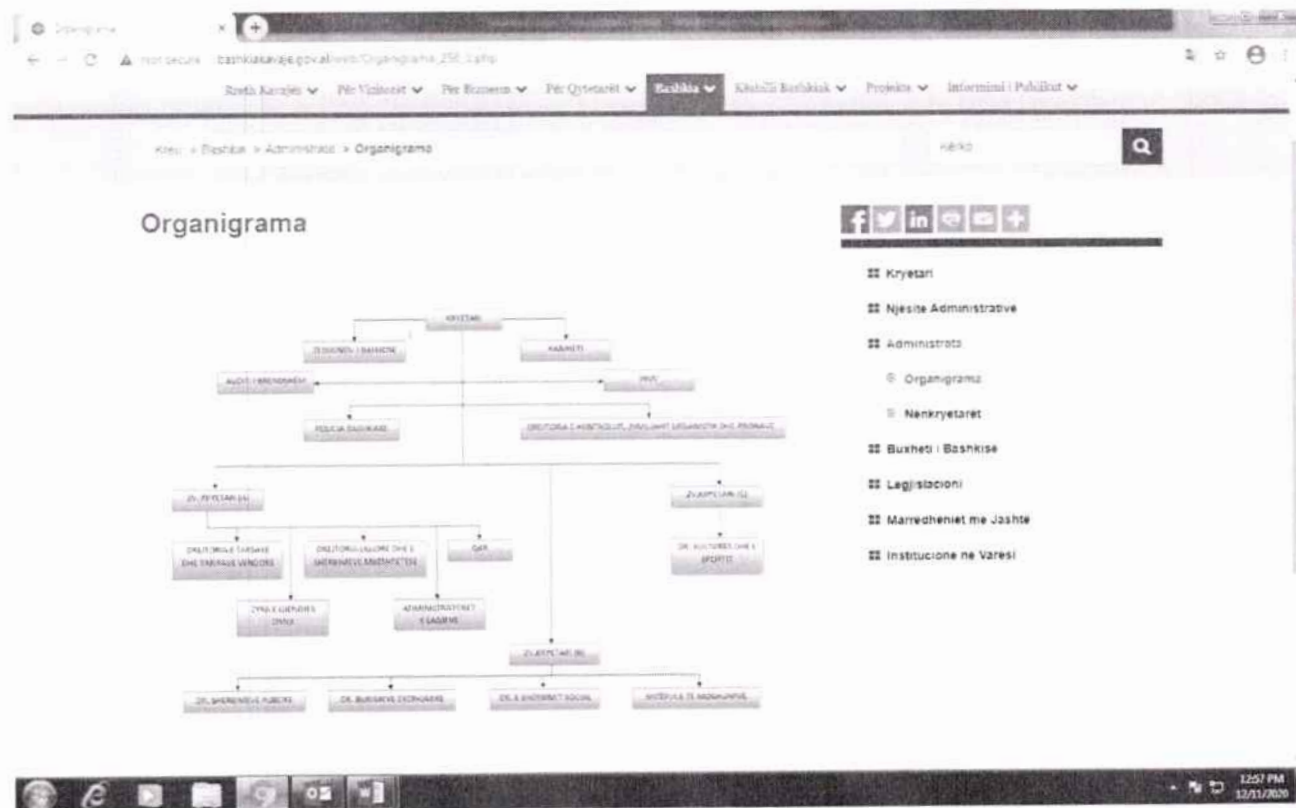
Organigrama
Not secure bashkiakavaje.gov.al/web/Organigrama_256_1.php

Rreth Kavajës Për Vizitorët Për Biznesin Për Qytetarët Bashkia Këshilli Bashkiak Projekte Informimi i Publikut

Kreu > Bashkia > Administrata > Organigrama

Kërko

Organigrama

KRYETARI
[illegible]
KABINETI
AUDITI I BRENDSHËM
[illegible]
POLICIA BASHKIAKE
DREJTORIA E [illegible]
ZV. KRYETARI (A)
ZV.KRYETARI (C)
DREJTORIA E TARIFAVE DHE TAKSAVE VENDORE
DREJTORIA E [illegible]
QKR
DR. KULTURES DHE E SPORTIT
ZYRA E GJENDJES CIVILE
ADMINISTRATORET E LAGJEVE
ZV.KRYETARI (B)
DR. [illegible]
DR. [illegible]
DR. E SHERBIMIT SOCIAL
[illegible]

Kryetari
Njesite Administrative
Administrata
Organigrama
Nenkryetaret
Buxheti i Bashkise
Legjislacioni
Marredheniet me Jashte
Institucione ne Varesi

12:57 PM
12/11/2020